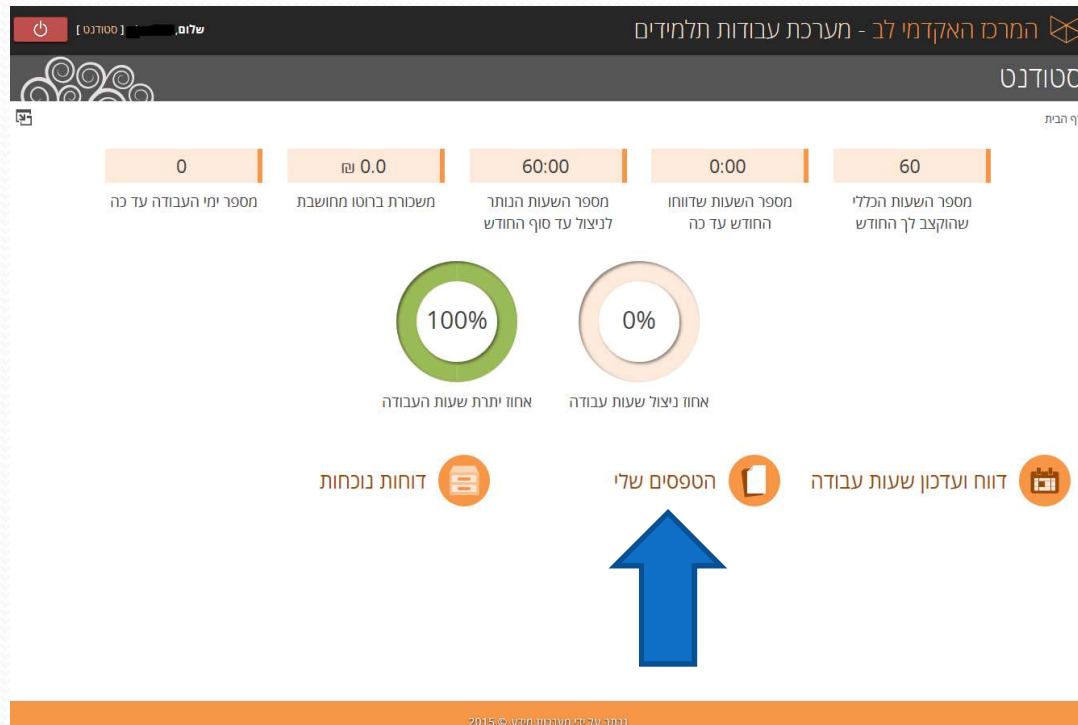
המרכז האקדמי לב - מערכת עבודות תלמידים

שלום, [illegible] [ סטודנט ]

סטודנט

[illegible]ף הבית

| 60 | 0:00 | 60:00 | 0.0 ₪ | 0 |
|---|---|---|---|---|
| מספר השעות הכללי שהוקצב לך החודש | מספר השעות שדווחו החודש עד כה | מספר השעות הנותר לניצול עד סוף החודש | משכורת ברוטו מחושבת | מספר ימי העבודה עד כה |

0%
אחוז ניצול שעות עבודה

100%
אחוז יתרת שעות העבודה

דווח ועדכון שעות עבודה

הטפסים שלי

דוחות נוכחות

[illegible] 2015 ©